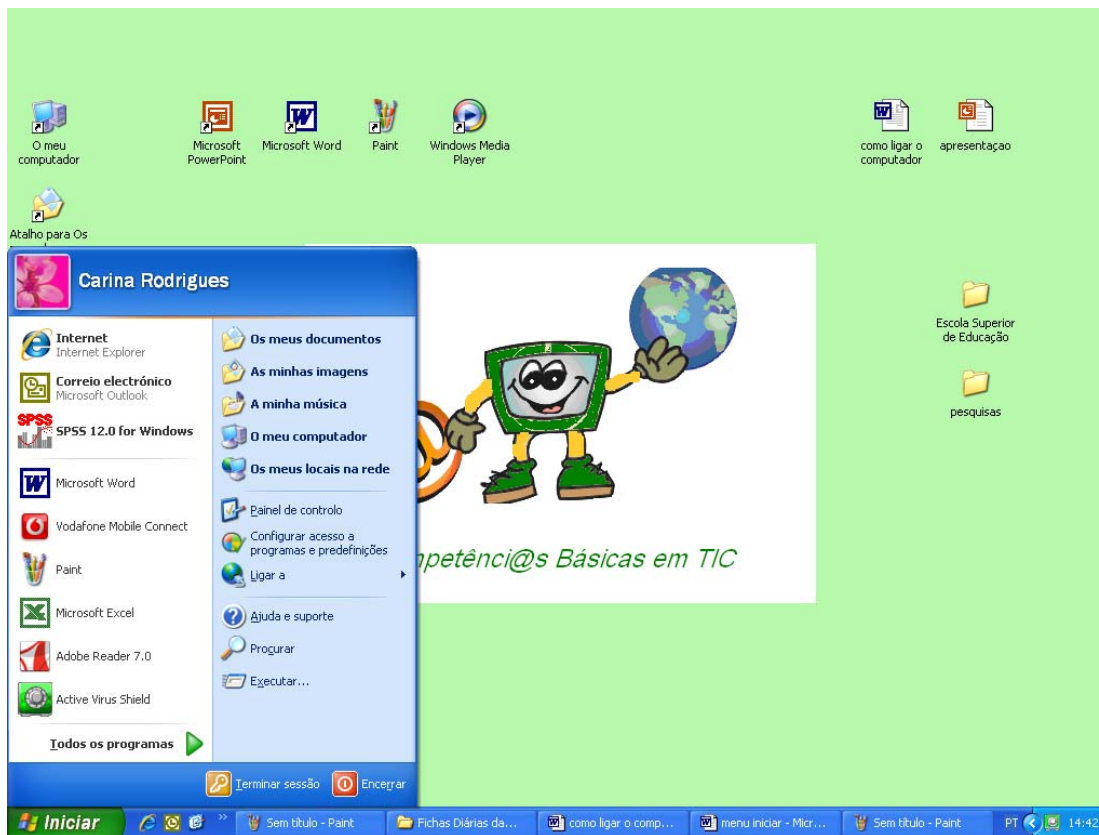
O meu computador

Microsoft PowerPoint

Microsoft Word

Paint

Windows Media Player

como ligar o computador

apresentaçao

Atalho para Os

Carina Rodrigues

Internet
Internet Explorer

Correio electrónico
Microsoft Outlook

SPSS 12.0 for Windows

Microsoft Word

Vodafone Mobile Connect

Paint

Microsoft Excel

Adobe Reader 7.0

Active Virus Shield

Todos os programas

Os meus documentos

As minhas imagens

A minha música

O meu computador

Os meus locais na rede

Painel de controlo

Configurar acesso a programas e predefinições

Ligar a

Ajuda e suporte

Procurar

Executar...

Terminar sessão

Encerrar

npetênci@s Básicas em TIC

Escola Superior de Educação

pesquisas

Iniciar

Sem título - Paint

Fichas Diárias da...

como ligar o comp...

menu iniciar - Micr...

Sem título - Paint

PT

14:42